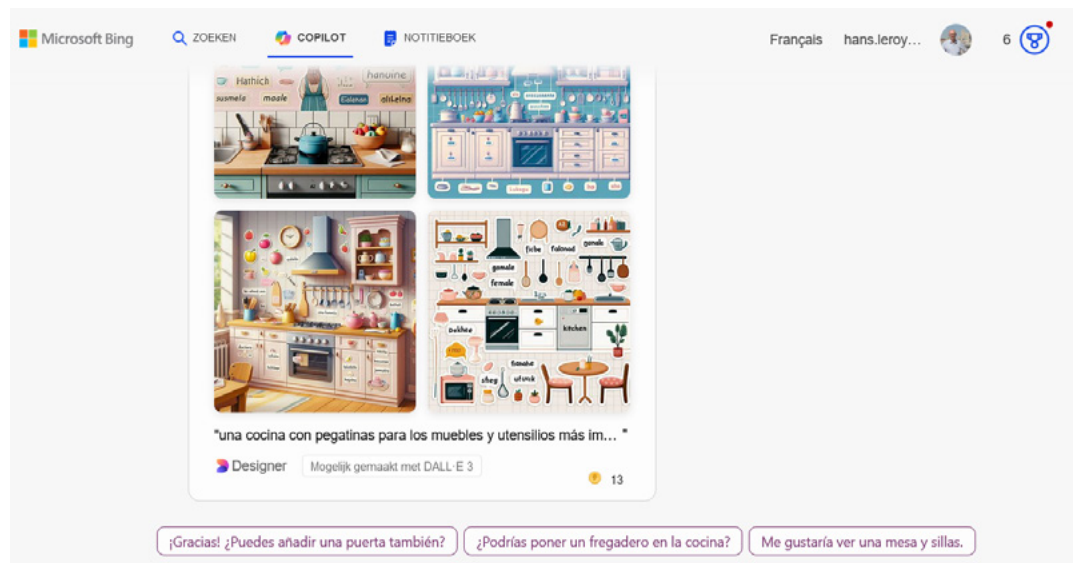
Microsoft Bing ZOEKEN COPILOT NOTITIEBOEK Français hans.leroy... 6

Hathich hanuine susmels masle Ealenan olitelno

fiche fallmad genale gemale female Dekhee kitchen shey ultrick bemale

"una cocina con pegatinas para los muebles y utensilios más im... "

Designer Mogelijk gemaakt met DALL·E 3 13

¡Gracias! ¿Puedes añadir una puerta también? ¿Podrías poner un fregadero en la cocina? Me gustaría ver una mesa y sillas.